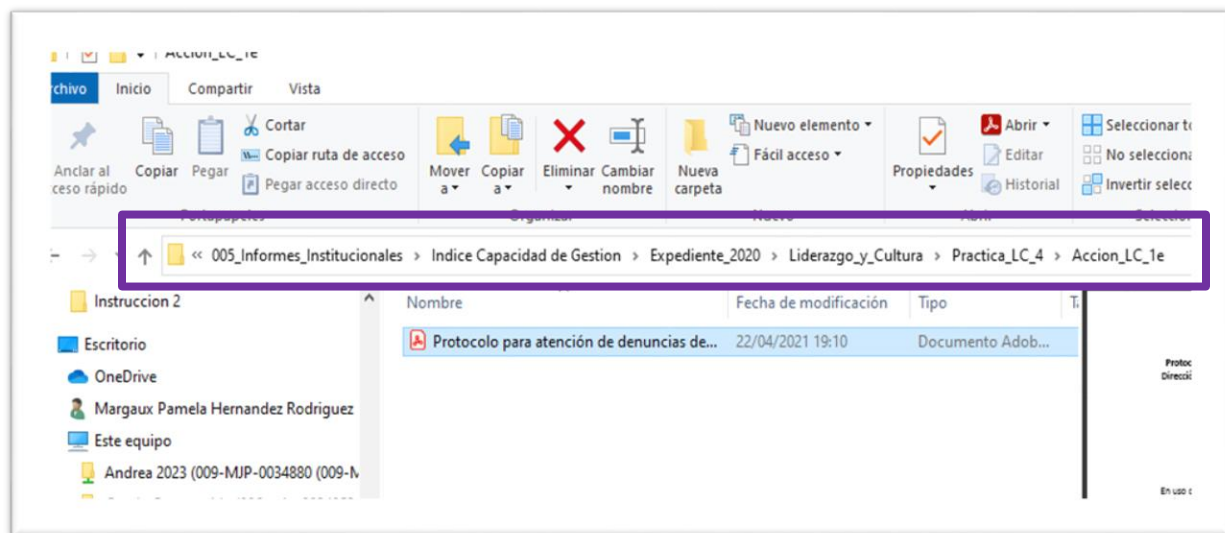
Accion_LC_1e

rchivo Inicio Compartir Vista

Anclar al acceso rápido
Copiar
Pegar
Cortar
Copiar ruta de acceso
Pegar acceso directo
Portapapeles
Mover a
Copiar a
Eliminar
Cambiar nombre
Organizar
Nueva carpeta
Nuevo elemento
Fácil acceso
Nuevo
Propiedades
Abrir
Editar
Historial
Abrir
Seleccionar t
No selecciona
Invertir selecc
Seleccio

« 005_Informes_Institucionales › Indice Capacidad de Gestion › Expediente_2020 › Liderazgo_y_Cultura › Practica_LC_4 › Accion_LC_1e

Instruccion 2
Escritorio
OneDrive
Margaux Pamela Hernandez Rodriguez
Este equipo
Andrea 2023 (009-MJP-0034880 (009-M
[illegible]

| Nombre | Fecha de modificación | Tipo | T |
|---|---|---|---|
| Protocolo para atención de denuncias de... | 22/04/2021 19:10 | Documento Adob... | |

Protoc
Direcció

En uso